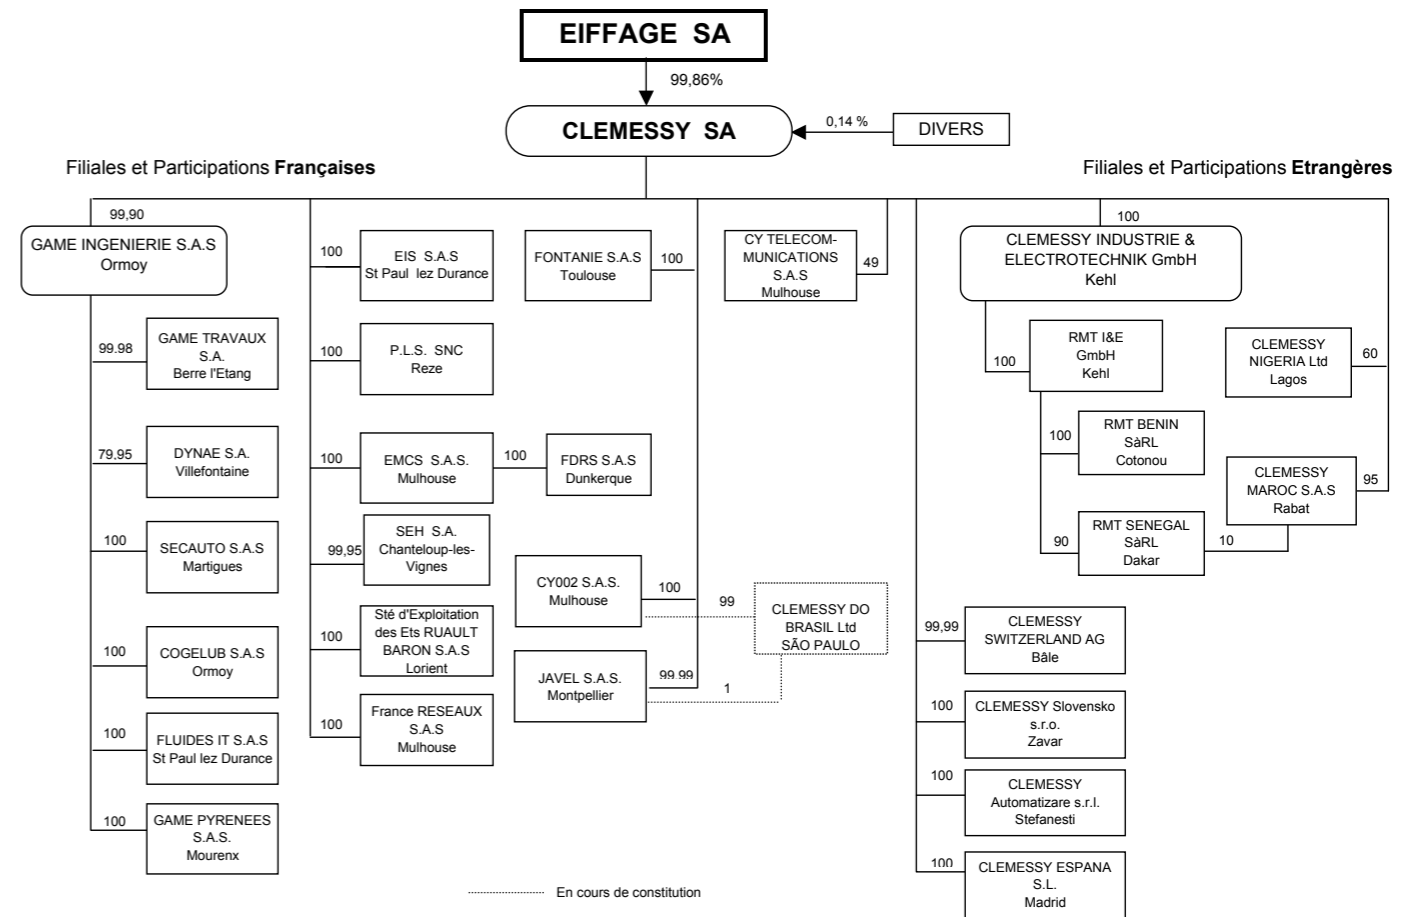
EIFFAGE SA

99,86%

CLEMESSY SA

0,14 %

DIVERS

Filiales et Participations **Françaises**

Filiales et Participations **Etrangères**

99,90

GAME INGENIERIE S.A.S
Ormoy

99.98

GAME TRAVAUX S.A.
Berre l'Etang

79,95

DYNAE S.A.
Villefontaine

100

SECAUTO S.A.S
Martigues

100

COGELUB S.A.S
Ormoy

100

FLUIDES IT S.A.S
St Paul lez Durance

100

GAME PYRENEES S.A.S.
Mourenx

100

EIS S.A.S
St Paul lez Durance

100

P.L.S. SNC
Reze

100

EMCS S.A.S.
Mulhouse

100

FDRS S.A.S
Dunkerque

99,95

SEH S.A.
Chanteloup-les-Vignes

100

Sté d'Exploitation des Ets RUAULT BARON S.A.S
Lorient

100

France RESEAUX S.A.S
Mulhouse

FONTANIE S.A.S
Toulouse

100

CY002 S.A.S.
Mulhouse

100

99

CLEMESSY DO BRASIL Ltd
SÃO PAULO

JAVEL S.A.S.
Montpellier

99.99

1

CY TELECOM-MUNICATIONS S.A.S
Mulhouse

49

100

CLEMESSY INDUSTRIE & ELECTROTECHNIK GmbH
Kehl

100

RMT I&E GmbH
Kehl

100

RMT BENIN SàRL
Cotonou

90

RMT SENEGAL SàRL
Dakar

10

CLEMESSY NIGERIA Ltd
Lagos

60

CLEMESSY MAROC S.A.S
Rabat

95

99,99

CLEMESSY SWITZERLAND AG
Bâle

100

CLEMESSY Slovensko s.r.o.
Zavar

100

CLEMESSY Automatizare s.r.l.
Stefanesti

100

CLEMESSY ESPANA S.L.
Madrid

En cours de constitution